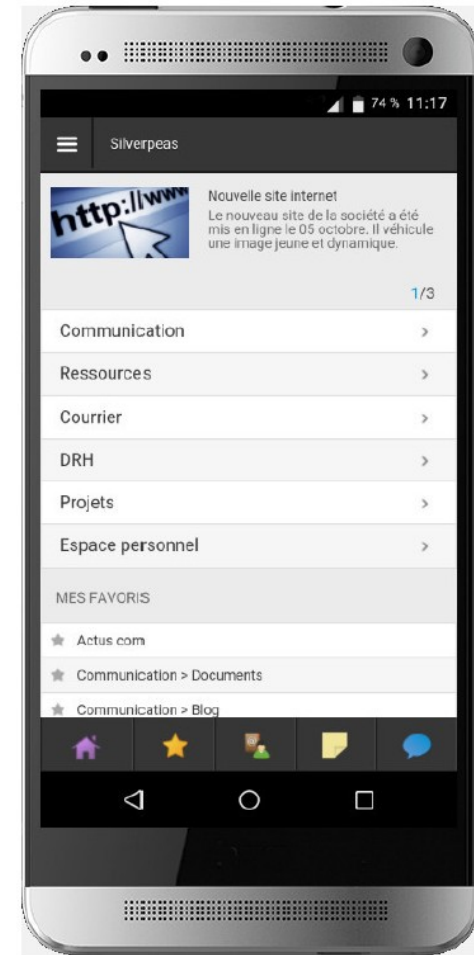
74 % 11:17

Silverpeas

http://www

Nouvelle site internet
Le nouveau site de la société a été mis en ligne le 05 octobre. Il véhicule une image jeune et dynamique.

1/3

Communication >

Ressources >

Courrier >

DRH >

Projets >

Espace personnel >

MES FAVORIS

Actus com

Communication > Documents

Communication > Blog